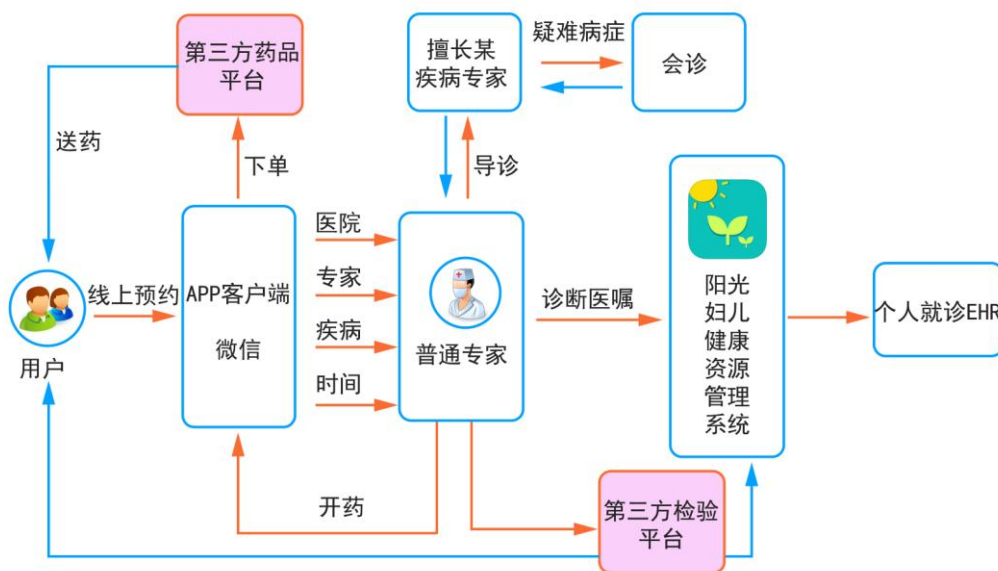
第三方药品平台

送药

下单

擅长某疾病专家

疑难病症

会诊

导诊

线上预约

APP客户端

微信

医院

专家

疾病

时间

普通专家

诊断医嘱

阳光妇儿健康资源管理系统

个人就诊EHR

用户

开药

第三方检验平台